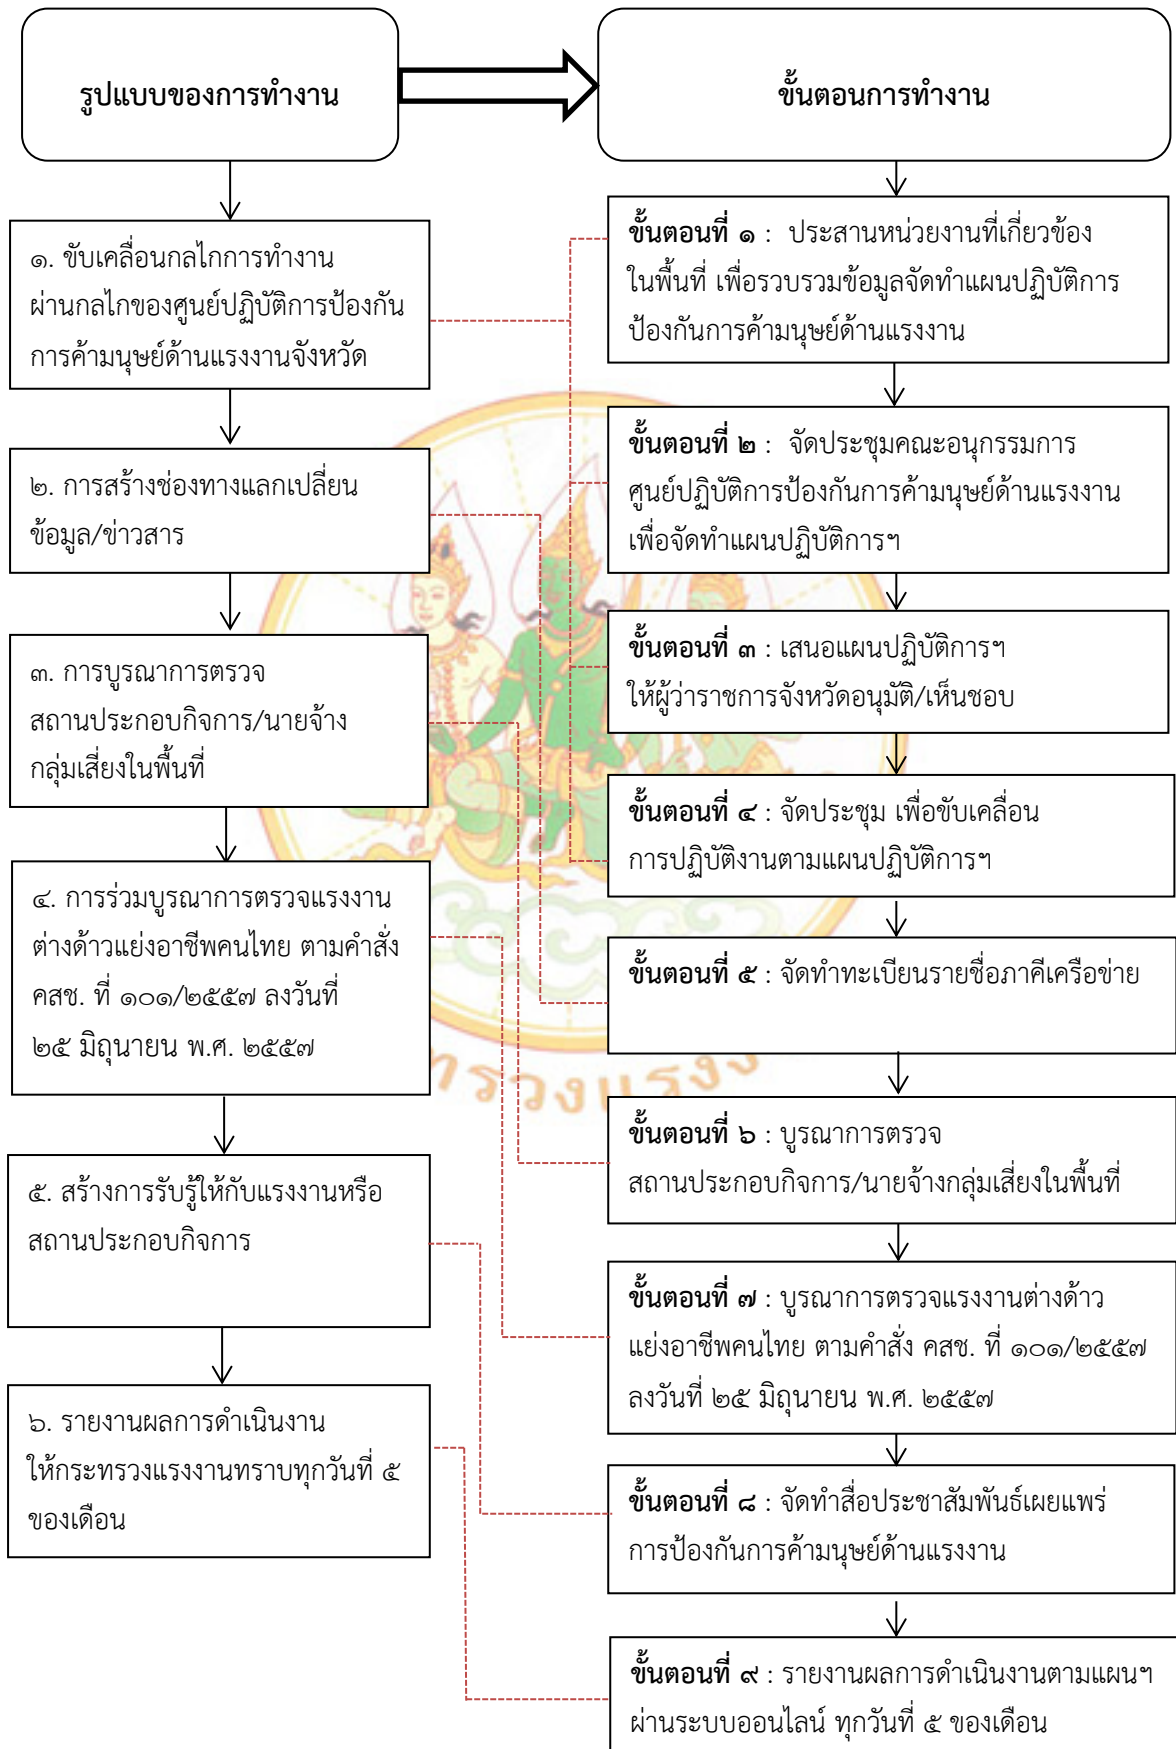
รูปแบบของการทำงาน

ขั้นตอนการทำงาน

๑. ขับเคลื่อนกลไกการทำงานผ่านกลไกของศูนย์ปฏิบัติการป้องกันการค้ามนุษย์ด้านแรงงานจังหวัด

๒. การสร้างช่องทางแลกเปลี่ยนข้อมูล/ข่าวสาร

๓. การบูรณาการตรวจสถานประกอบกิจการ/นายจ้างกลุ่มเสี่ยงในพื้นที่

๔. การร่วมบูรณาการตรวจแรงงานต่างด้าวแย่งอาชีพคนไทย ตามคำสั่ง คสช. ที่ ๑๐๑/๒๕๕๗ ลงวันที่ ๒๕ มิถุนายน พ.ศ. ๒๕๕๗

๕. สร้างการรับรู้ให้กับแรงงานหรือสถานประกอบกิจการ

๖. รายงานผลการดำเนินงานให้กระทรวงแรงงานทราบทุกวันที่ ๕ ของเดือน

ขั้นตอนที่ ๑ : ประสานหน่วยงานที่เกี่ยวข้องในพื้นที่ เพื่อรวบรวมข้อมูลจัดทำแผนปฏิบัติการป้องกันการค้ามนุษย์ด้านแรงงาน

ขั้นตอนที่ ๒ : จัดประชุมคณะอนุกรรมการศูนย์ปฏิบัติการป้องกันการค้ามนุษย์ด้านแรงงานเพื่อจัดทำแผนปฏิบัติการฯ

ขั้นตอนที่ ๓ : เสนอแผนปฏิบัติการฯ ให้ผู้ว่าราชการจังหวัดอนุมัติ/เห็นชอบ

ขั้นตอนที่ ๔ : จัดประชุม เพื่อขับเคลื่อนการปฏิบัติงานตามแผนปฏิบัติการฯ

ขั้นตอนที่ ๕ : จัดทำทะเบียนรายชื่อภาคีเครือข่าย

ขั้นตอนที่ ๖ : บูรณาการตรวจสถานประกอบกิจการ/นายจ้างกลุ่มเสี่ยงในพื้นที่

ขั้นตอนที่ ๗ : บูรณาการตรวจแรงงานต่างด้าวแย่งอาชีพคนไทย ตามคำสั่ง คสช. ที่ ๑๐๑/๒๕๕๗ ลงวันที่ ๒๕ มิถุนายน พ.ศ. ๒๕๕๗

ขั้นตอนที่ ๘ : จัดทำสื่อประชาสัมพันธ์เผยแพร่การป้องกันการค้ามนุษย์ด้านแรงงาน

ขั้นตอนที่ ๙ : รายงานผลการดำเนินงานตามแผนฯ ผ่านระบบออนไลน์ ทุกวันที่ ๕ ของเดือน